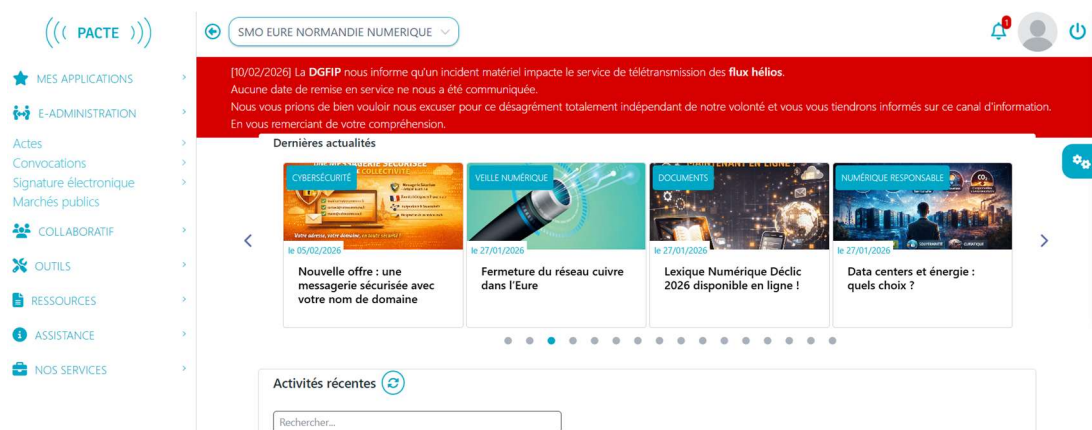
((( PACTE )))

SMO EURE NORMANDIE NUMERIQUE

1

MES APPLICATIONS

E-ADMINISTRATION

Actes
Convocations
Signature électronique
Marchés publics

COLLABORATIF

OUTILS

RESSOURCES

ASSISTANCE

NOS SERVICES

[10/02/2026] La **DGFIP** nous informe qu'un incident matériel impacte le service de télétransmission des **flux hélios**.
Aucune date de remise en service ne nous a été communiquée.
Nous vous prions de bien vouloir nous excuser pour ce désagrément totalement indépendant de notre volonté et vous vous tiendrons informés sur ce canal d'information.
En vous remerciant de votre compréhension.

Dernières actualités

CYBERSÉCURITÉ
le 05/02/2026
Nouvelle offre : une messagerie sécurisée avec votre nom de domaine

VEILLE NUMÉRIQUE
le 27/01/2026
Fermeture du réseau cuivre dans l'Eure

DOCUMENTS
le 27/01/2026
Lexique Numérique Déclic 2026 disponible en ligne !

NUMÉRIQUE RESPONSABLE
le 27/01/2026
Data centers et énergie : quels choix ?

Activités récentes

Rechercher...